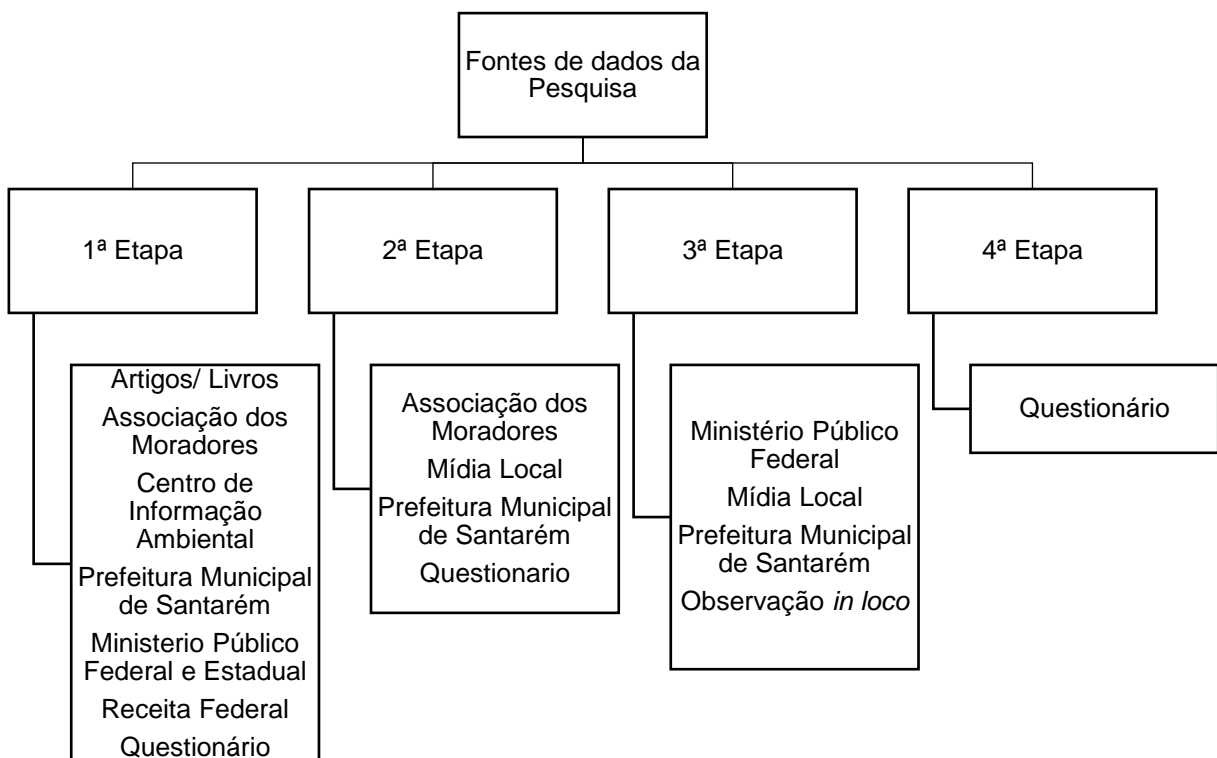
Fontes de dados da Pesquisa

1ª Etapa

2ª Etapa

3ª Etapa

4ª Etapa

Artigos/ Livros
Associação dos Moradores
Centro de Informação Ambiental
Prefeitura Municipal de Santarém
Ministerio Público Federal e Estadual
Receita Federal
Questionário

Associação dos Moradores
Mídia Local
Prefeitura Municipal de Santarém
Questionario

Ministério Público Federal
Mídia Local
Prefeitura Municipal de Santarém
Observação in loco

Questionário